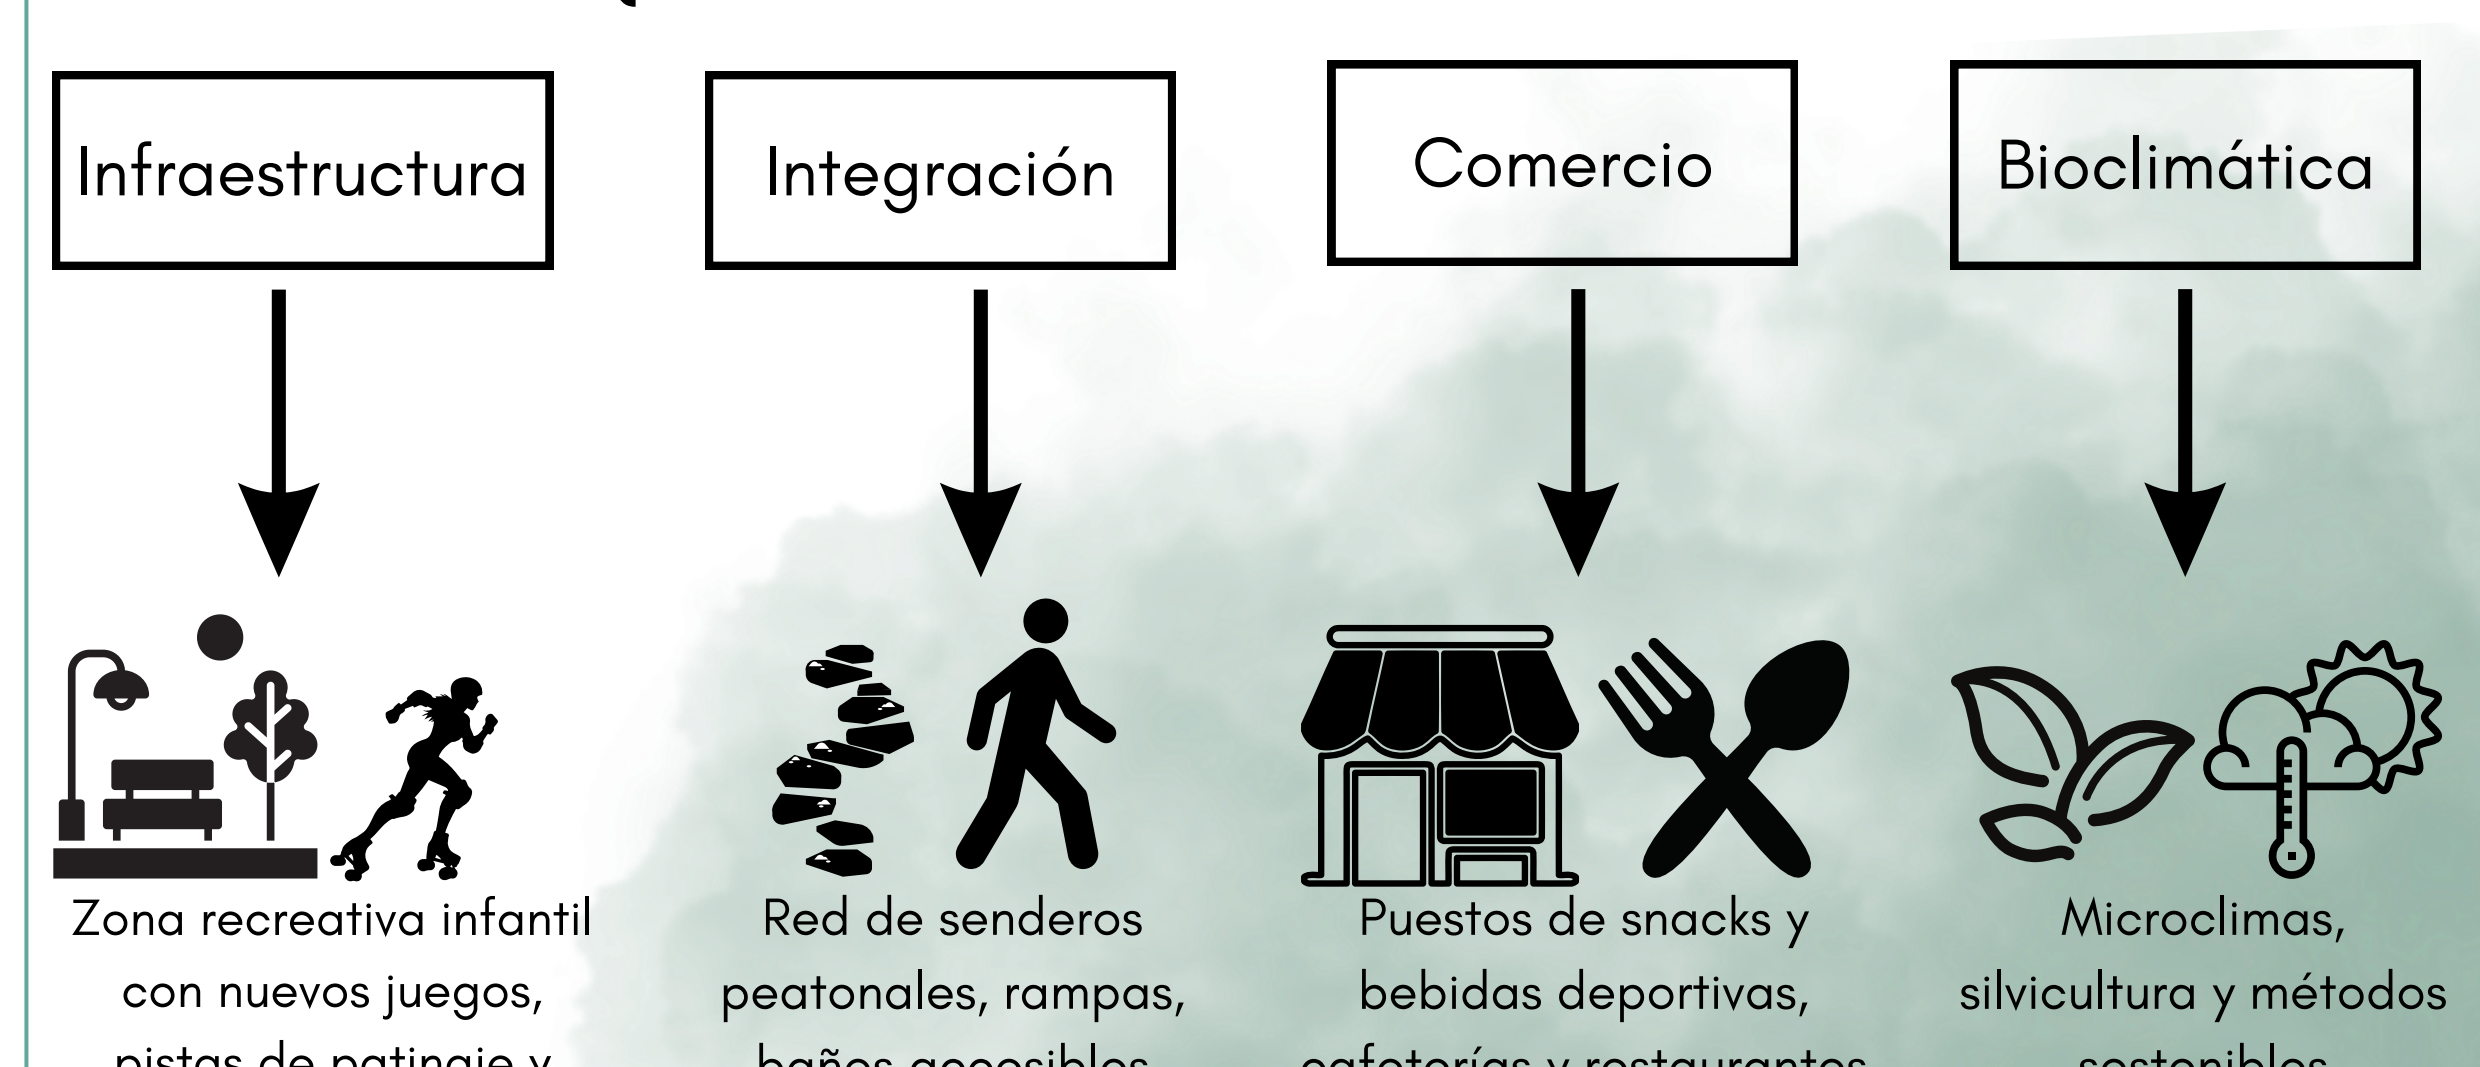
Infraestructura

Integración

Comercio

Bioclimática

Zona recreativa infantil con nuevos juegos, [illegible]

Red de senderos peatonales, rampas, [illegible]

Puestos de snacks y bebidas deportivas, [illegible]

Microclimas, silvicultura y métodos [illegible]